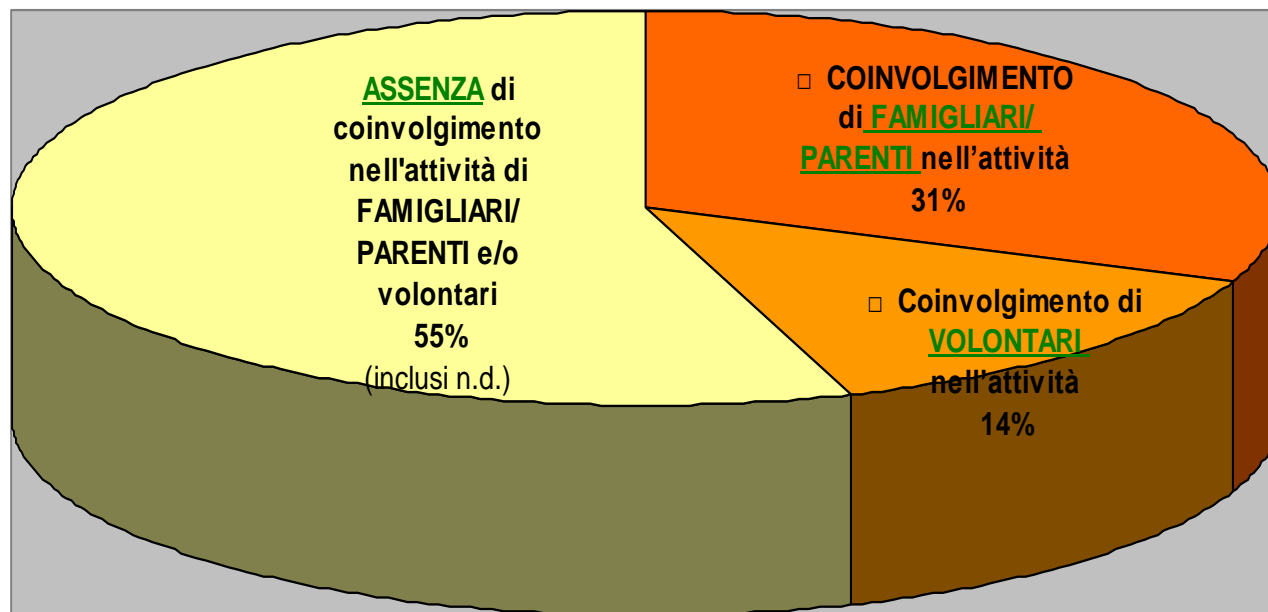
ASSENZA di coinvolgimento nell'attività di FAMIGLIARI/ PARENTI e/o volontari
55%
(inclusi n.d.)

□ COINVOLGIMENTO di FAMIGLIARI/ PARENTI nell’attività
31%

□ Coinvolgimento di VOLONTARI nell’attività
14%